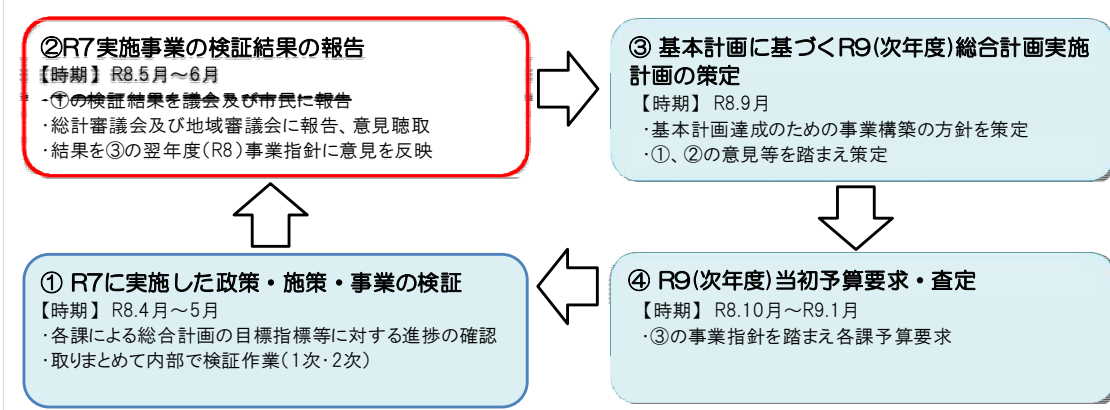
②R7実施事業の検証結果の報告
【時期】 R8.5月～6月
・①の検証結果を議会及び市民に報告
・総計審議会及び地域審議会に報告、意見聴取
・結果を③の翌年度(R8)事業指針に意見を反映

③ 基本計画に基づくR9(次年度)総合計画実施計画の策定
【時期】 R8.9月
・基本計画達成のための事業構築の方針を策定
・①、②の意見等を踏まえ策定

① R7に実施した政策・施策・事業の検証
【時期】 R8.4月～5月
・各課による総合計画の目標指標等に対する進捗の確認
・取りまとめて内部で検証作業(1次･2次)

④ R9(次年度)当初予算要求・査定
【時期】 R8.10月～R9.1月
・③の事業指針を踏まえ各課予算要求